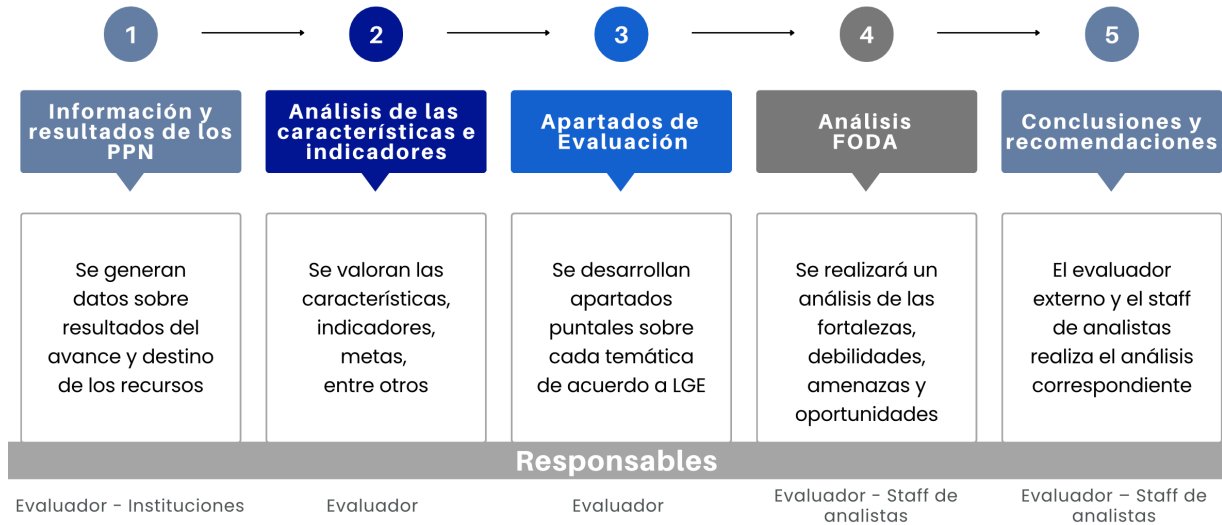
1

2

3

4

5

Información y resultados de los PPN

Se generan datos sobre resultados del avance y destino de los recursos

Análisis de las características e indicadores

Se valoran las características, indicadores, metas, entre otros

Apartados de Evaluación

Se desarrollan apartados puntuales sobre cada temática de acuerdo a LGE

Análisis FODA

Se realizará un análisis de las fortalezas, debilidades, amenazas y oportunidades

Conclusiones y recomendaciones

El evaluador externo y el staff de analistas realiza el análisis correspondiente

Responsables

Evaluador - Instituciones

Evaluador

Evaluador

Evaluador - Staff de analistas

Evaluador – Staff de analistas